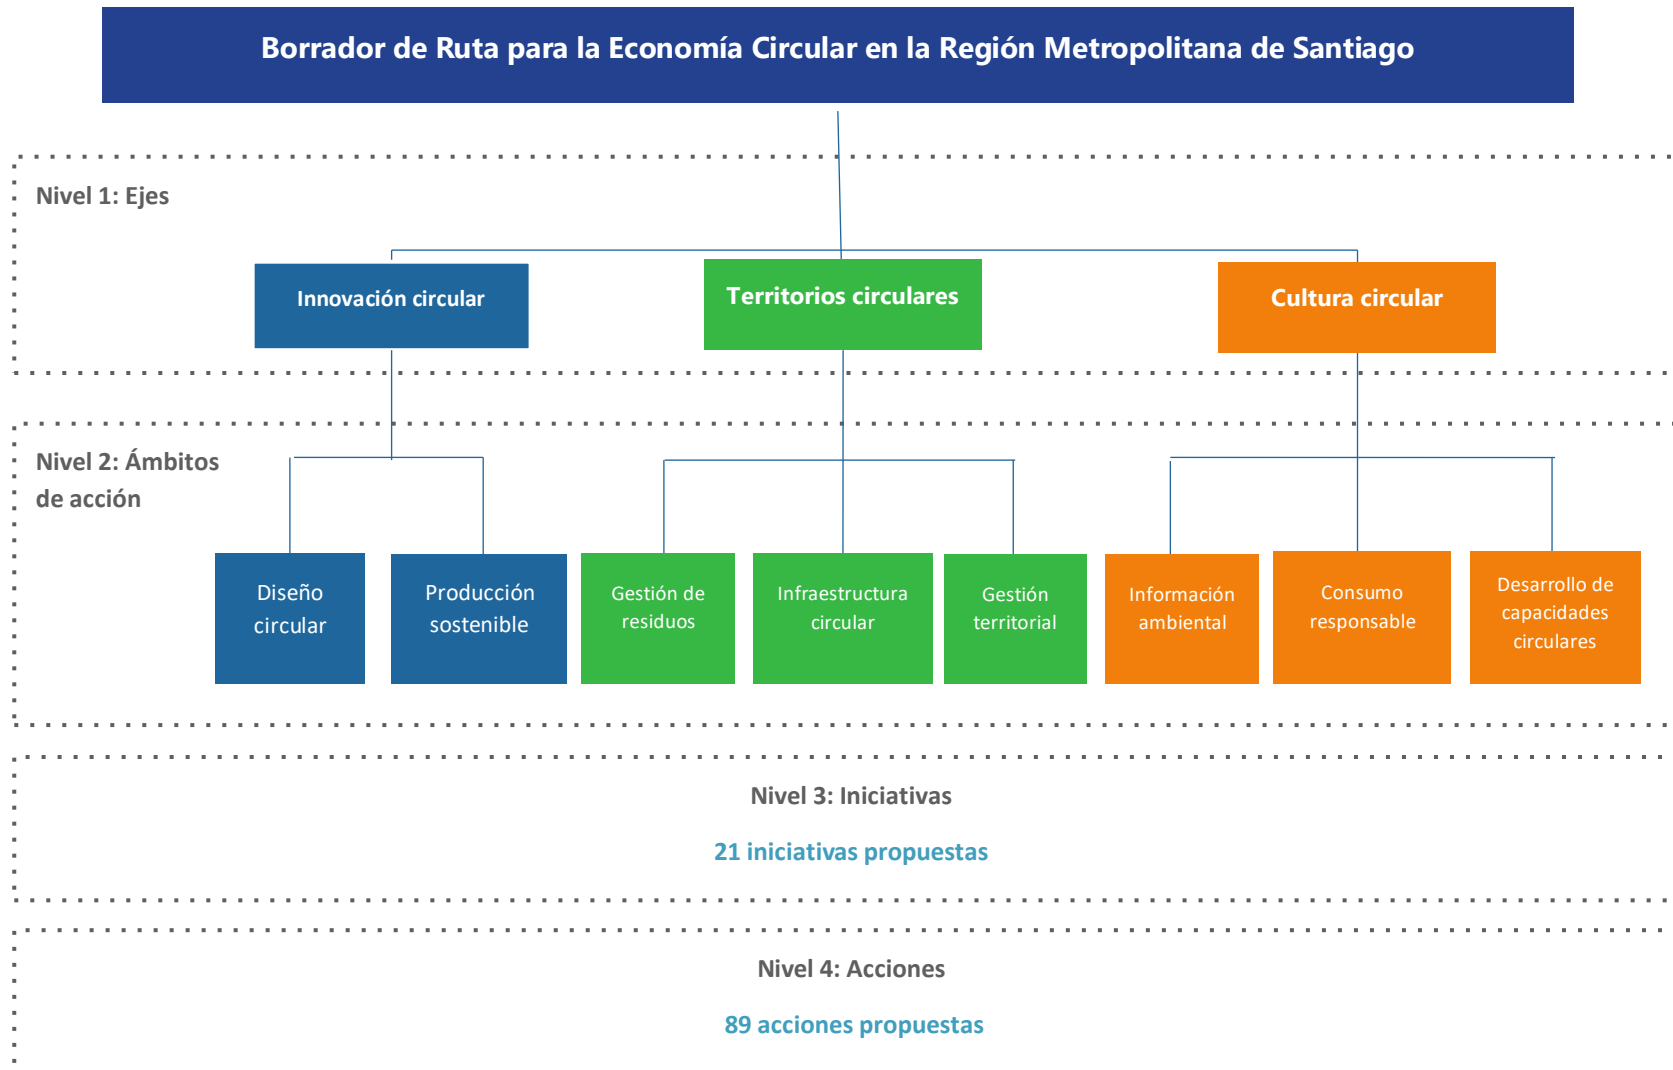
Borrador de Ruta para la Economía Circular en la Región Metropolitana de Santiago

Nivel 1: Ejes

Innovación circular

Territorios circulares

Cultura circular

Nivel 2: Ámbitos de acción

Diseño circular

Producción sostenible

Gestión de residuos

Infraestructura circular

Gestión territorial

Información ambiental

Consumo responsable

Desarrollo de capacidades circulares

Nivel 3: Iniciativas

21 iniciativas propuestas

Nivel 4: Acciones

89 acciones propuestas